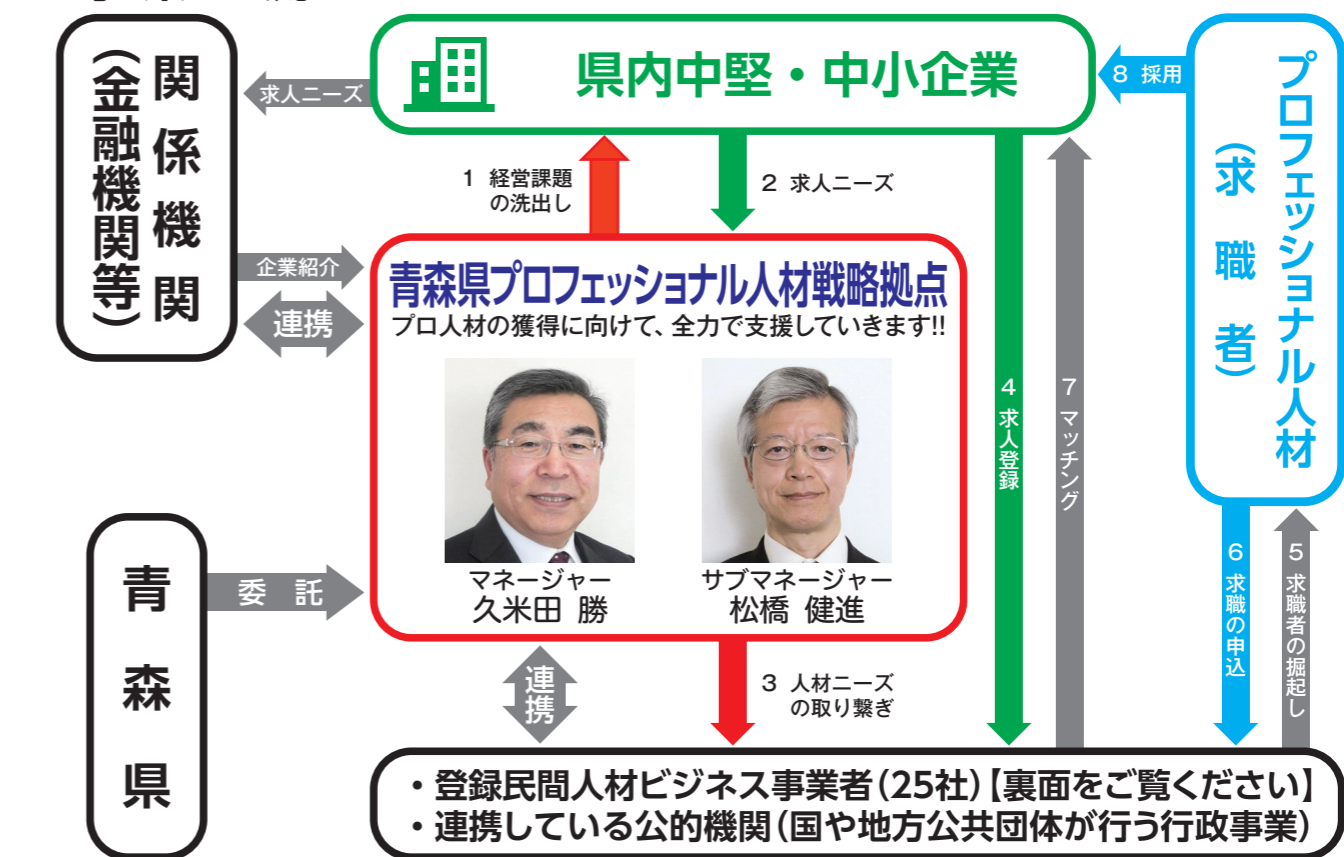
関係機関
(金融機関等)

求人ニーズ

県内中堅・中小企業

8 採用

プロフェッショナル人材
(求職者)

1 経営課題の洗出し

2 求人ニーズ

企業紹介

連携

青森県プロフェッショナル人材戦略拠点
プロ人材の獲得に向けて、全力で支援していきます!!

マネージャー
久米田 勝

サブマネージャー
松橋 健進

4 求人登録

7 マッチング

6 求職の申込

5 求職者の掘起し

青森県

委託

連携

3 人材ニーズの取り繋ぎ

・登録民間人材ビジネス事業者(25社)【裏面をご覧ください】
・連携している公的機関(国や地方公共団体が行う行政事業)